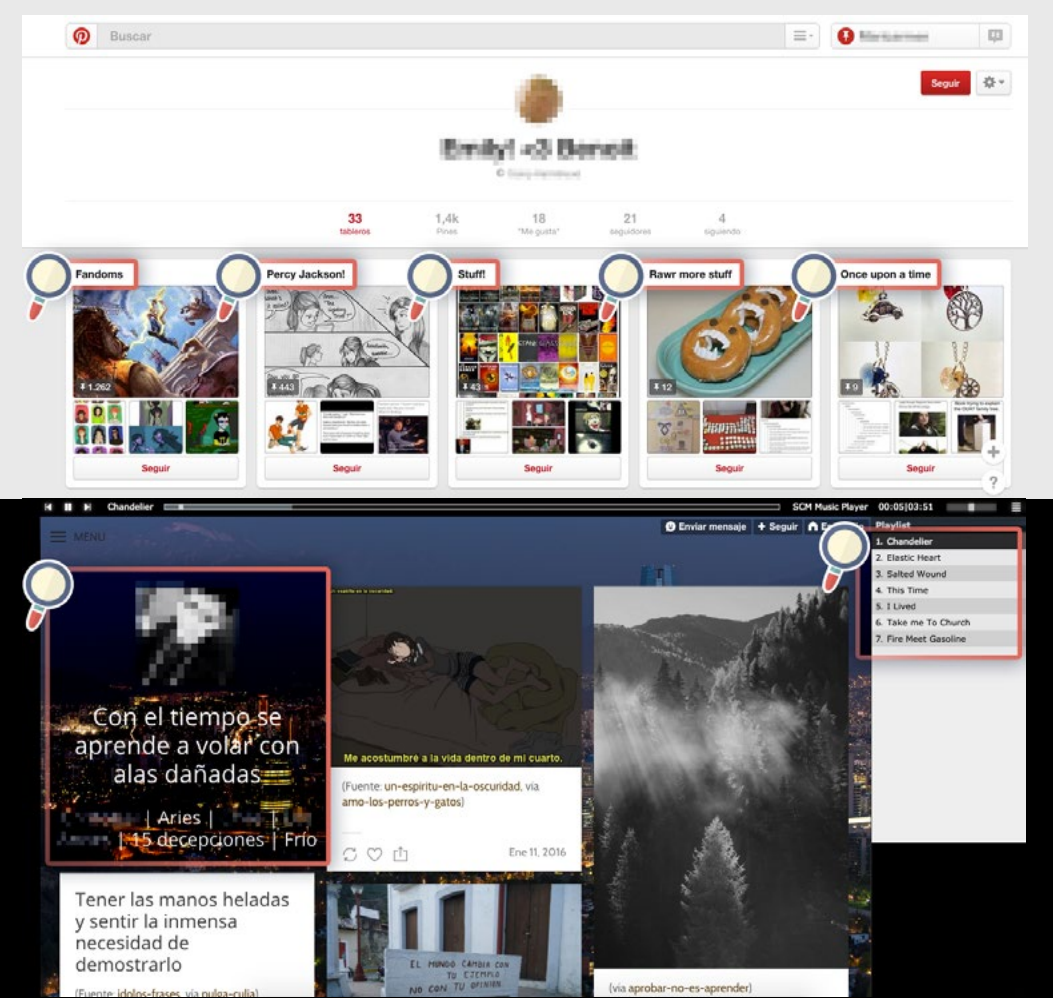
Buscar

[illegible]

Seguir

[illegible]

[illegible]

33 tableros
1,4k Pines
18 "Me gusta"
21 seguidores
4 siguiendo

Fandoms
1.262
Seguir

Percy Jackson!
443
Seguir

Stuff!
43
Seguir

Rawr more stuff
12
Seguir

Once upon a time
9
Seguir

?

Chandelier
SCM Music Player 00:05|03:51

MENU

Enviar mensaje + Seguir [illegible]

Playlist
1. Chandelier
2. Elastic Heart
3. Salted Wound
4. This Time
5. I Lived
6. Take me To Church
7. Fire Meet Gasoline

Con el tiempo se aprende a volar con alas dañadas

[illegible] | Aries | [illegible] | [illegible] | 15 decepciones | Frío

Me acostumbre a la vida dentro de mi cuarto.

(Fuente: un-espiritu-en-la-oscuridad, vía amo-los-perros-y-gatos)

Ene 11, 2016

Tener las manos heladas y sentir la inmensa necesidad de demostrarlo

(Fuente: idolos-frases, vía pulga-culia)

EL MUNDO CAMBIA CON TU EJEMPLO NO CON TU OPINION

(vía aprobar-no-es-aprender)